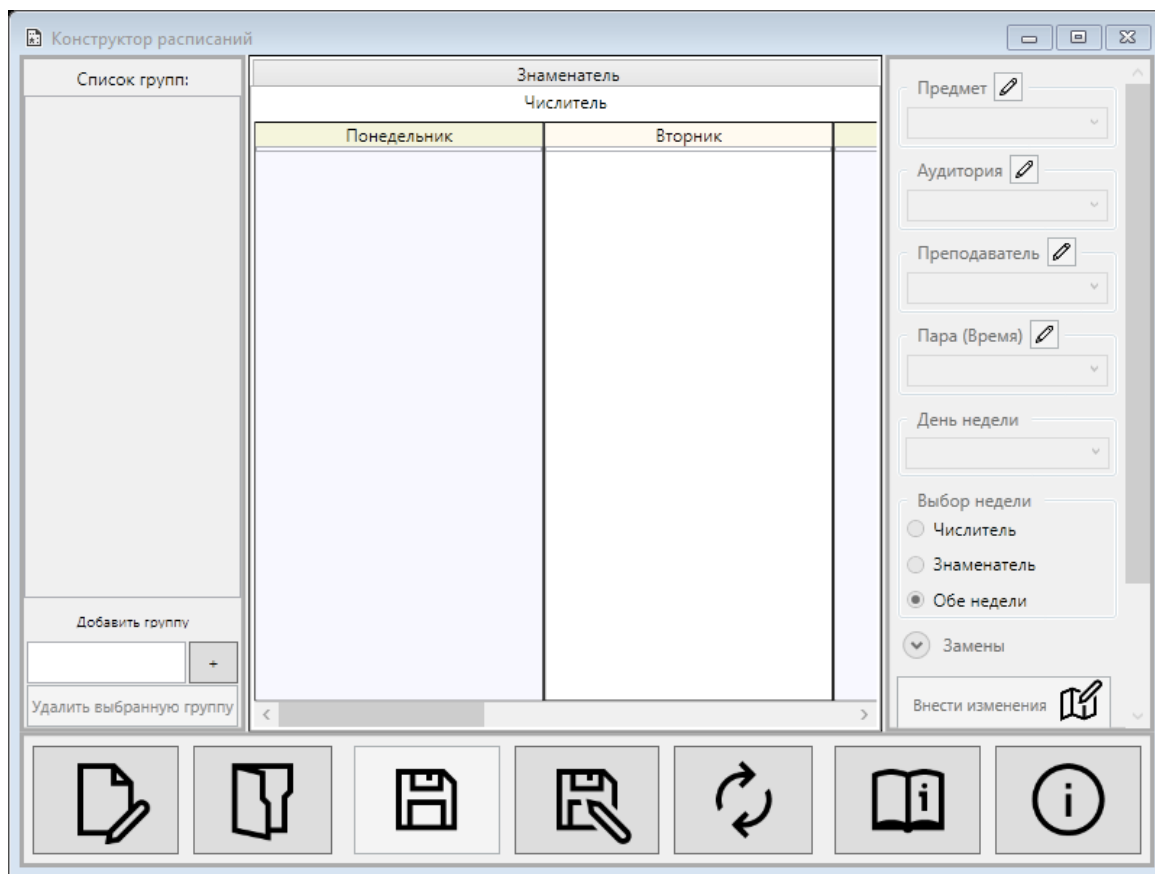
Конструктор расписаний

Список групп:

Добавить группу

+

Удалить выбранную группу

Знаменатель

Числитель

| Понедельник | Вторник |
|---|---|

Предмет

Аудитория

Преподаватель

Пара (Время)

День недели

Выбор недели

Числитель

Знаменатель

Обе недели

Замены

Внести изменения